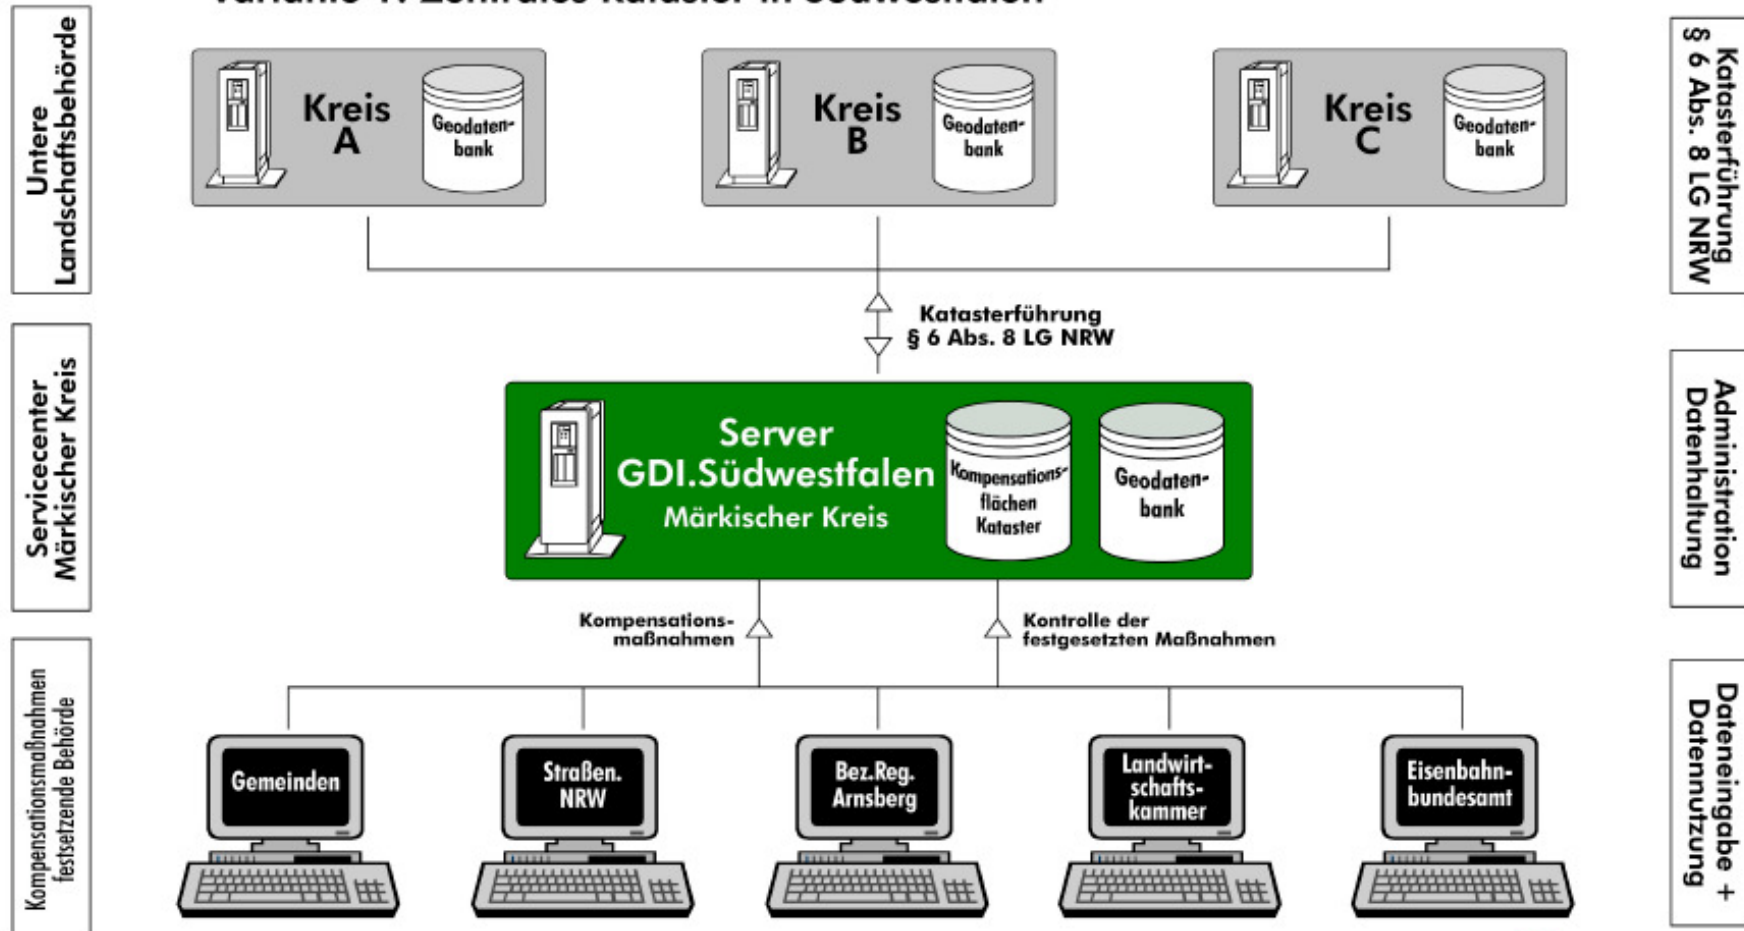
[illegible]

Untere Landschaftsbehörde

Kreis A

Geodatenbank

Kreis B

Geodatenbank

Kreis C

Geodatenbank

Katasterführung § 6 Abs. 8 LG NRW

Katasterführung § 6 Abs. 8 LG NRW

Servicecenter Märkischer Kreis

Server GDI.Südwestfalen Märkischer Kreis

Kompensationsflächen Kataster

Geodatenbank

Administration Datenhaltung

Kompensationsmaßnahmen

Kontrolle der festgesetzten Maßnahmen

Kompensationsmaßnahmen festsetzende Behörde

Gemeinden

Straßen. NRW

Bez.Reg. Arnsberg

Landwirtschaftskammer

Eisenbahnbundesamt

Dateneingabe + Datennutzung